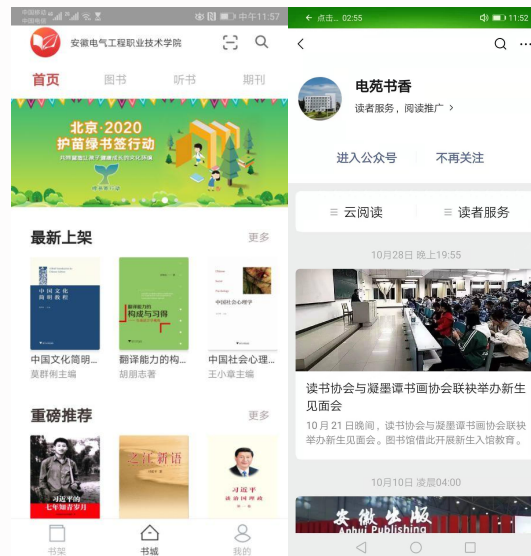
中国移动 中国电信 中午11:57

安徽电气工程职业技术学院

首页 图书 听书 期刊

北京·2020 护苗绿书签行动

最新上架 更多

中国文化简明教程

翻译能力的构成与习得

中国社会心理学

中国文化简明... 莫群俐主编

翻译能力的构... 胡朋志著

中国社会心理... 王小章主编

重磅推荐 更多

习近平的七年知青岁月

世说新语

习近平谈治国理政

书架 书城 我的

点击... 02:55 11:52

电苑书香

读者服务，阅读推广 >

进入公众号 不再关注

≡ 云阅读 ≡ 读者服务

10月28日 晚上19:55

读书协会与凝墨谭书画协会联袂举办新生见面会

10月21日晚间，读书协会与凝墨谭书画协会联袂举办新生见面会。图书馆借此开展新生入馆教育。

10月10日 凌晨04:00

安徽出版 Anhui Publishing